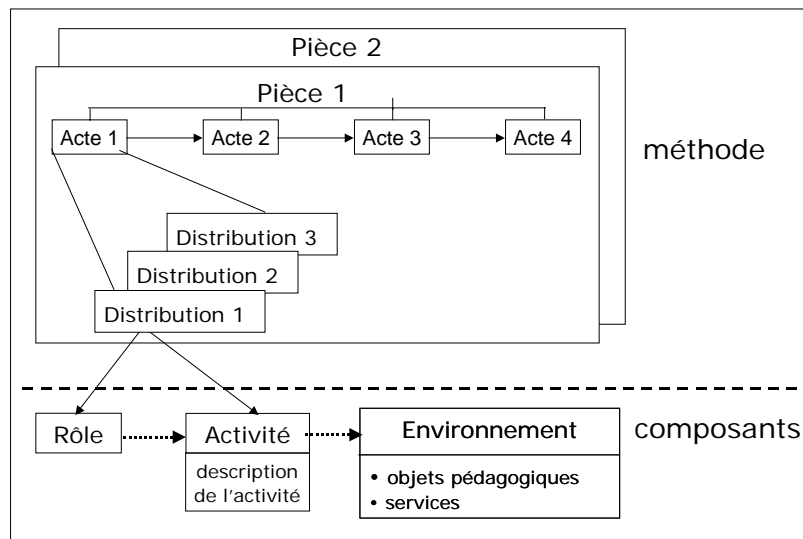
Pièce 2

Pièce 1

Acte 1

Acte 2

Acte 3

Acte 4

méthode

Distribution 3

Distribution 2

Distribution 1

Rôle

Activité

description de l'activité

Environnement

• objets pédagogiques
• services

composants